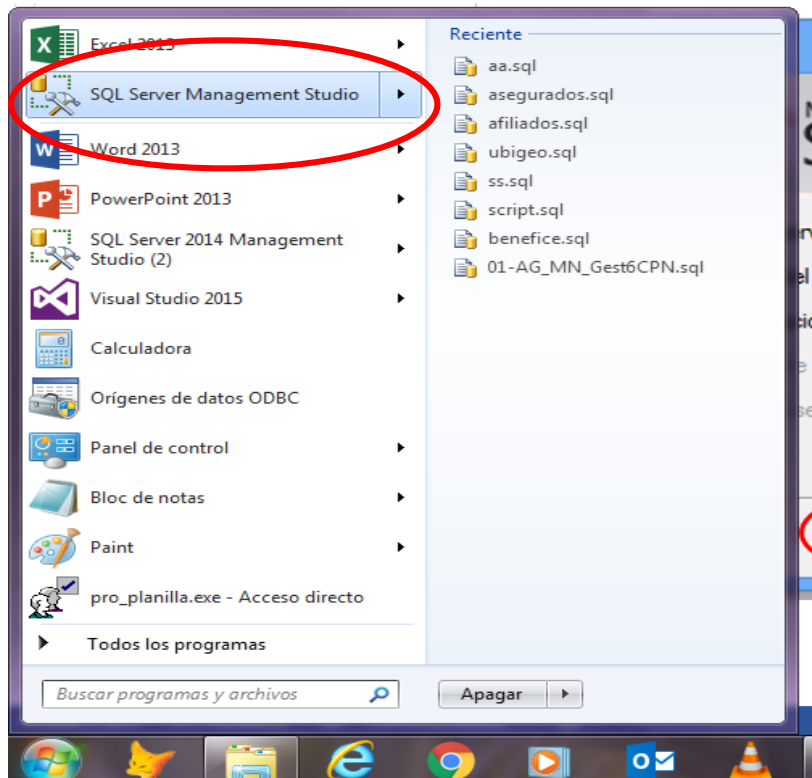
Excel 2013
SQL Server Management Studio
Word 2013
PowerPoint 2013
SQL Server 2014 Management Studio (2)
Visual Studio 2015
Calculadora
Orígenes de datos ODBC
Panel de control
Bloc de notas
Paint
pro_planilla.exe - Acceso directo
Todos los programas
Buscar programas y archivos

Reciente
aa.sql
asegurados.sql
afiliados.sql
ubigeo.sql
ss.sql
script.sql
benefice.sql
01-AG_MN_Gest6CPN.sql

Apagar